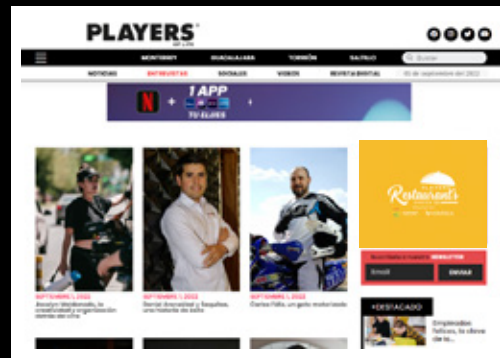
PLAYERS
OF LIFE

MONTERREY GUADALAJARA TORREÓN SALTILLO Buscar

NOTICIAS ENTREVISTAS SOCIALES VIDEOS REVISTA DIGITAL 05 de septiembre del 2022

+ 1 APP
TÚ ELIGES

SEPTIEMBRE 1, 2022
Jocelyn Maldonado, la creatividad y organización detrás del chic

SEPTIEMBRE 1, 2022
Daniel Arocastral y Sayulitas, una historia de éxito

SEPTIEMBRE 1, 2022
Carlos Félix, un gato motorizado

Restaurants

Suscríbete a nuestro NEWSLETTER
Email
ENVIAR

+DESTACADO
Empleados felices, la clave de la...